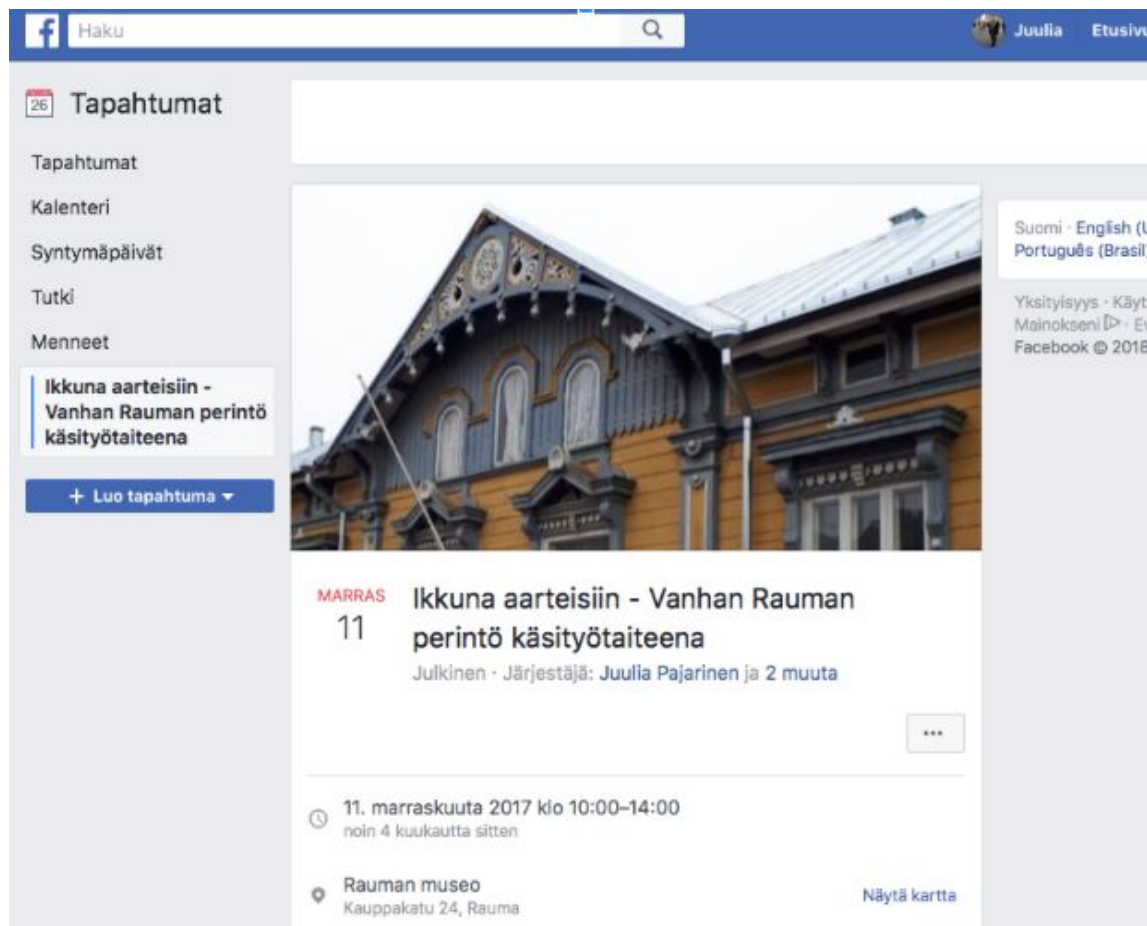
Haku

Juulia Etusivu

26 Tapahtumat

Tapahtumat

Kalenteri

Syntymäpäivät

Tutki

Menneet

Ikkuna aarteisiin - Vanhan Rauman perintö käsityötaiteena

+ Luo tapahtuma

Suomi · English (U
Português (Brasil

Yksityisyys · Käyt
Mainokseni · E
Facebook © 2018

MARRAS
11

Ikkuna aarteisiin - Vanhan Rauman perintö käsityötaiteena

Julkinen · Järjestäjä: Juulia Pajarinen ja 2 muuta

...

11. marraskuuta 2017 klo 10:00–14:00
noin 4 kuukautta sitten

Rauman museo
Kauppakatu 24, Rauma

Näytä kartta